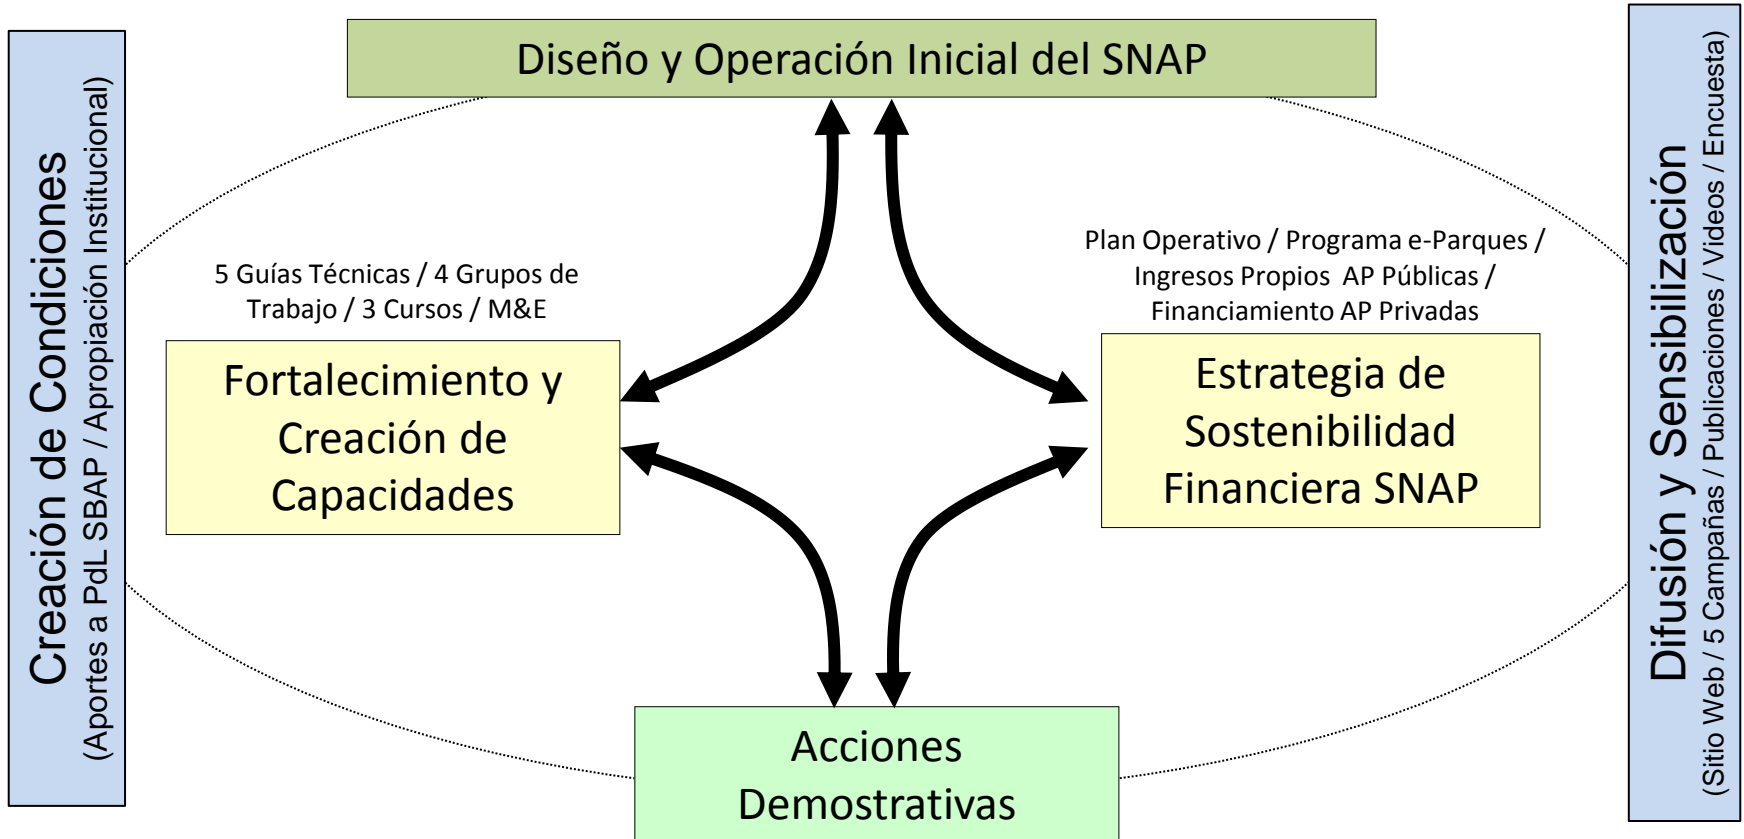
Creación de Condiciones
(Aportes a PdL SBAP / Apropiación Institucional)

Diseño y Operación Inicial del SNAP

5 Guías Técnicas / 4 Grupos de Trabajo / 3 Cursos / M&E

Fortalecimiento y Creación de Capacidades

Plan Operativo / Programa e-Parques / Ingresos Propios AP Públicas / Financiamiento AP Privadas

Estrategia de Sostenibilidad Financiera SNAP

Acciones Demostrativas

Difusión y Sensibilización
(Sitio Web / 5 Campañas / Publicaciones / Videos / Encuesta)